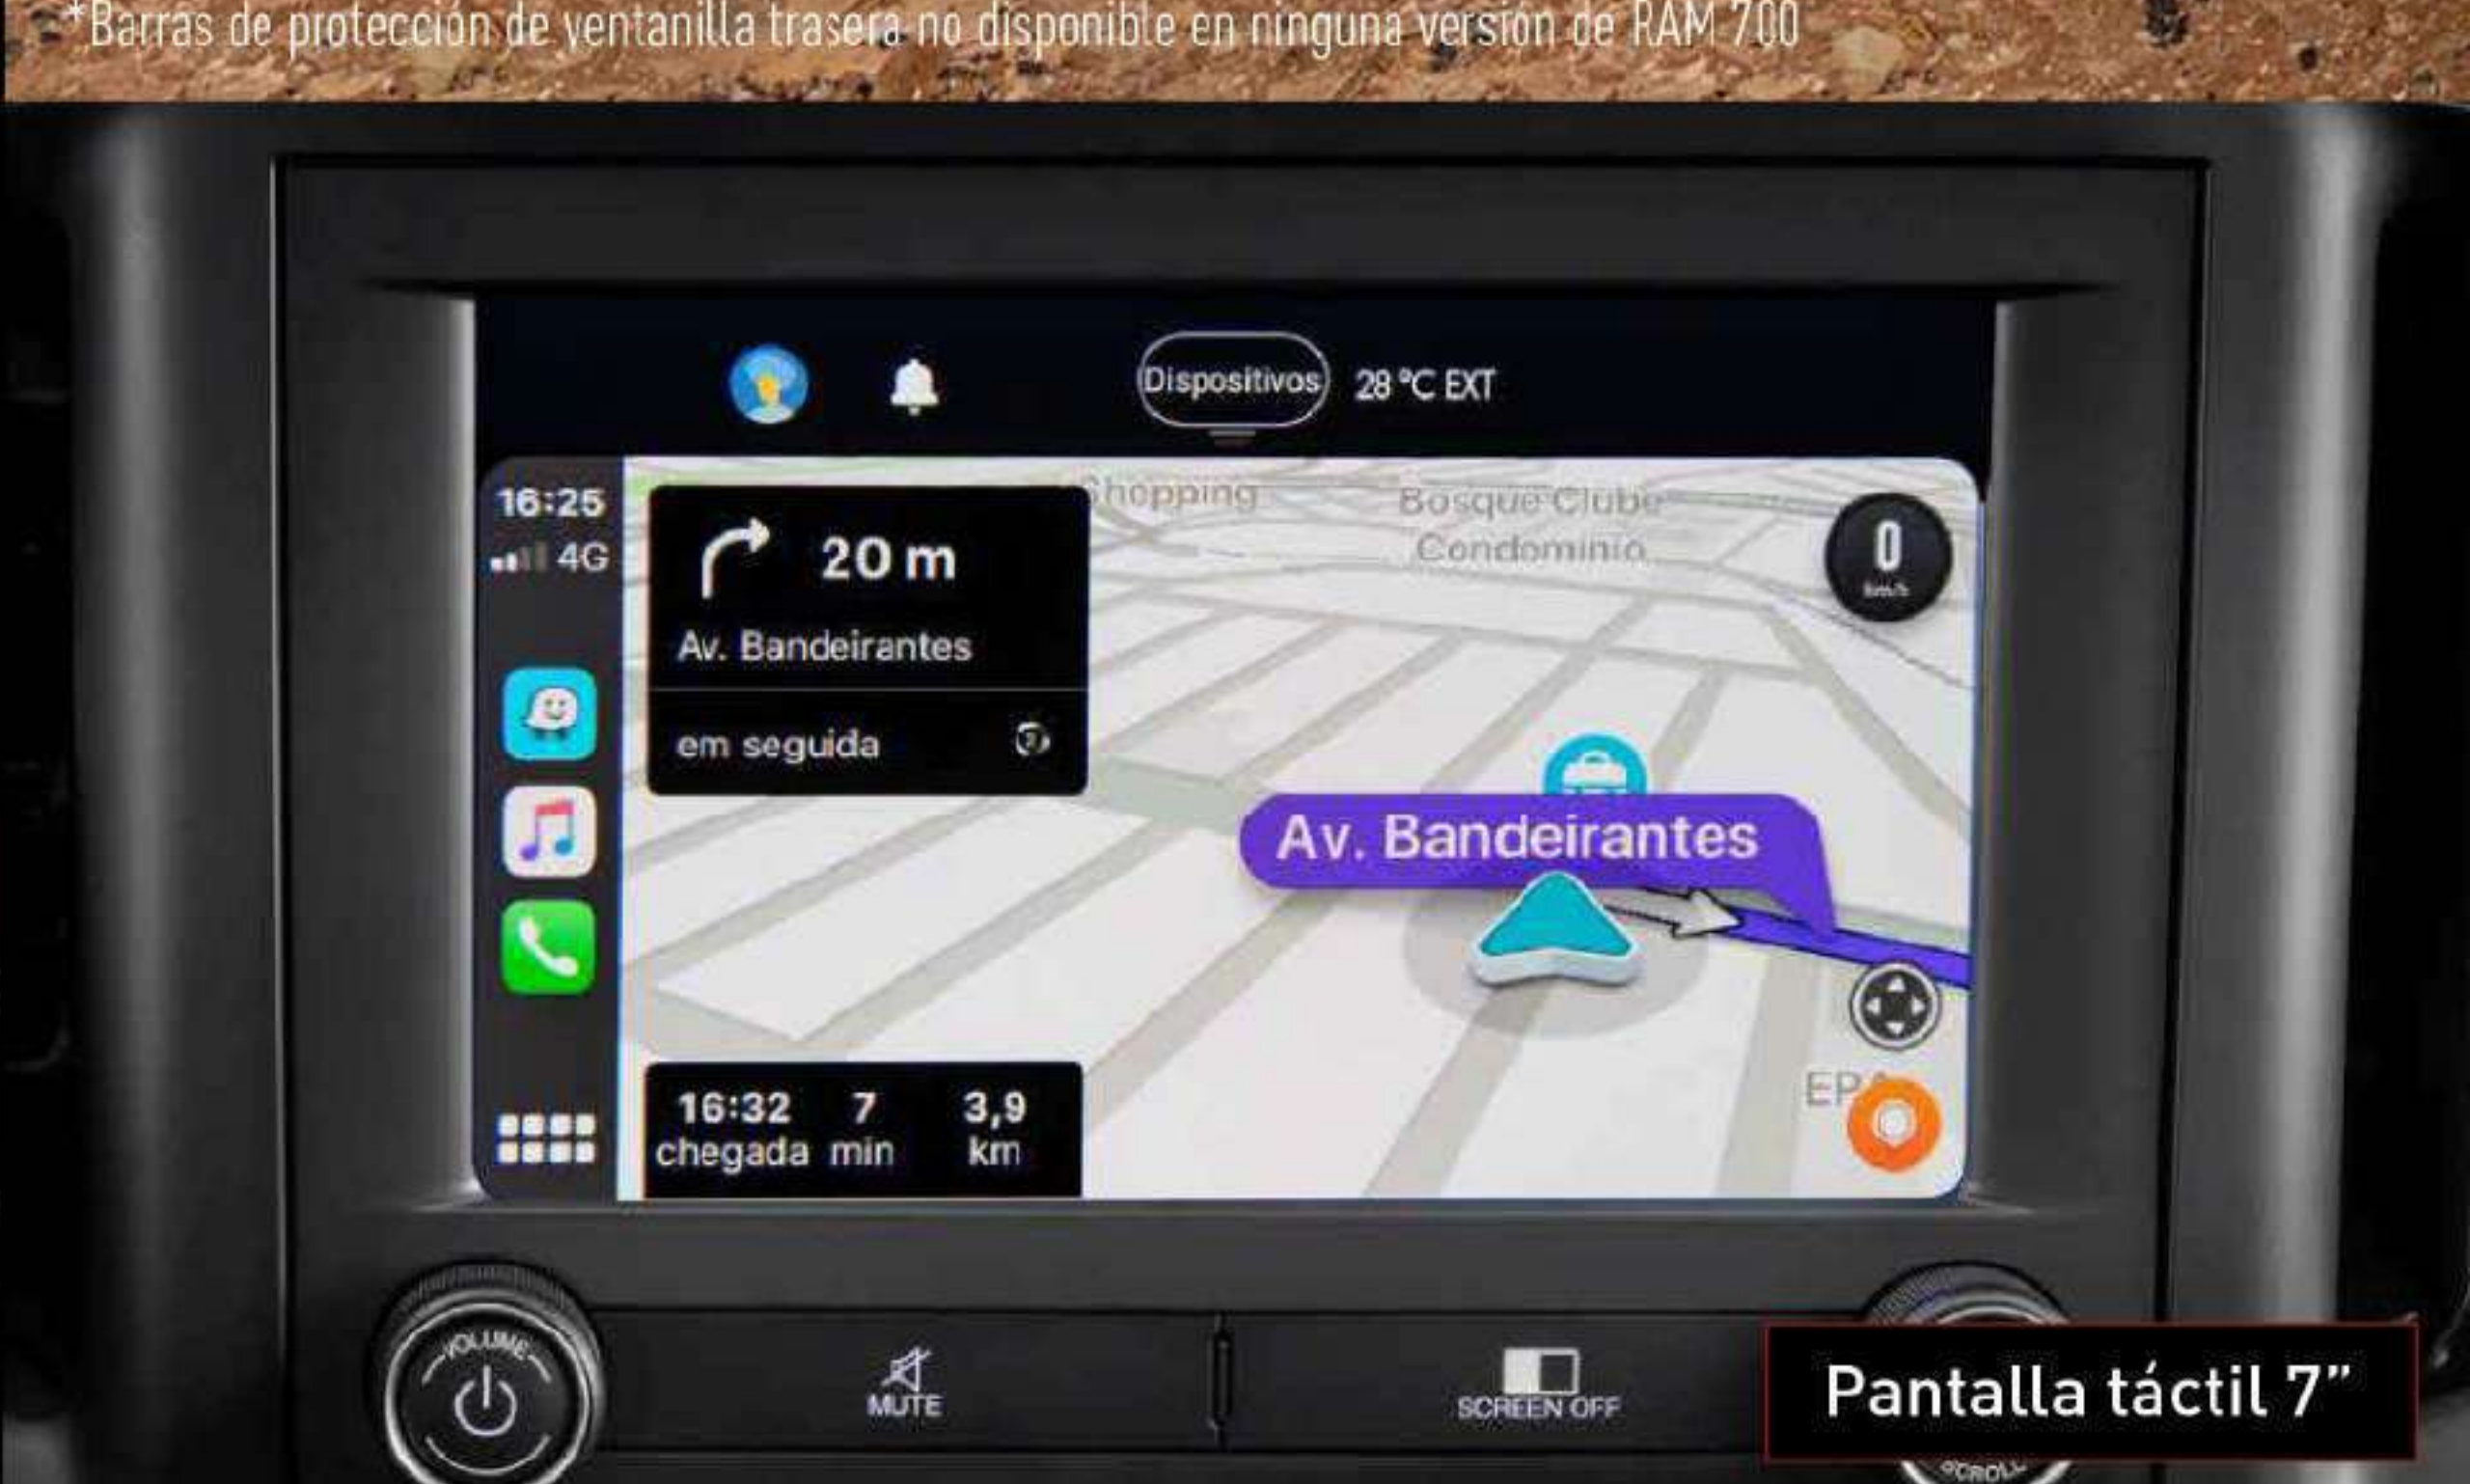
*Barras de protección de ventanilla trasera no disponible en ninguna versión de RAM 700

Dispositivos 28 °C EXT

16:25
4G

20 m
Av. Bandeirantes
em seguida

Shopping
Bosque Clube Condominio

0
km/h

Av. Bandeirantes

16:32 chegada
7 min
3,9 km

EP

VOLUME
MUTE
SCREEN OFF
SCROLL

Pantalla táctil 7"